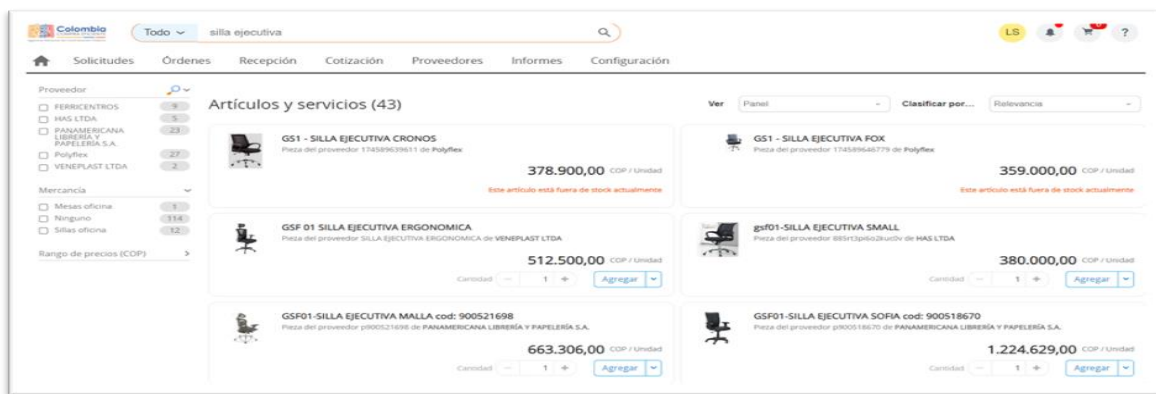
Colombia

Todo ⌄ silla ejecutiva

LS ?

Solicitudes Órdenes Recepción Cotización Proveedores Informes Configuración

Proveedor
FERRICENTROS 9
HAS LTDA 5
PANAMERICANA LIBRERÍA Y PAPELERÍA S.A. 23
Polyflex 27
VENEPLAST LTDA 2

Mercancía
Meses oficina 1
Ninguno 114
Sillas oficina 12

Rango de precios (COP) >

Artículos y servicios (43)

Ver Panel Clasificar por... Relevancia

GS1 - SILLA EJECUTIVA CRONOS
Pieza del proveedor 174589639611 de Polyflex
378.900,00 COP / Unidad
Este artículo está fuera de stock actualmente

GS1 - SILLA EJECUTIVA FOX
Pieza del proveedor 174589646779 de Polyflex
359.000,00 COP / Unidad
Este artículo está fuera de stock actualmente

GSF 01 SILLA EJECUTIVA ERGONOMICA
Pieza del proveedor SILLA EJECUTIVA ERGONOMICA de VENEPLAST LTDA
512.500,00 COP / Unidad
Cantidad 1 Agregar

gsf01-SILLA EJECUTIVA SMALL
Pieza del proveedor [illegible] de HAS LTDA
380.000,00 COP / Unidad
Cantidad 1 Agregar

GSF01-SILLA EJECUTIVA MALLA cod: 900521698
Pieza del proveedor p900521698 de PANAMERICANA LIBRERÍA Y PAPELERÍA S.A.
663.306,00 COP / Unidad
Cantidad 1 Agregar

GSF01-SILLA EJECUTIVA SOFIA cod: 900518670
Pieza del proveedor p900518670 de PANAMERICANA LIBRERÍA Y PAPELERÍA S.A.
1.224.629,00 COP / Unidad
Cantidad 1 Agregar